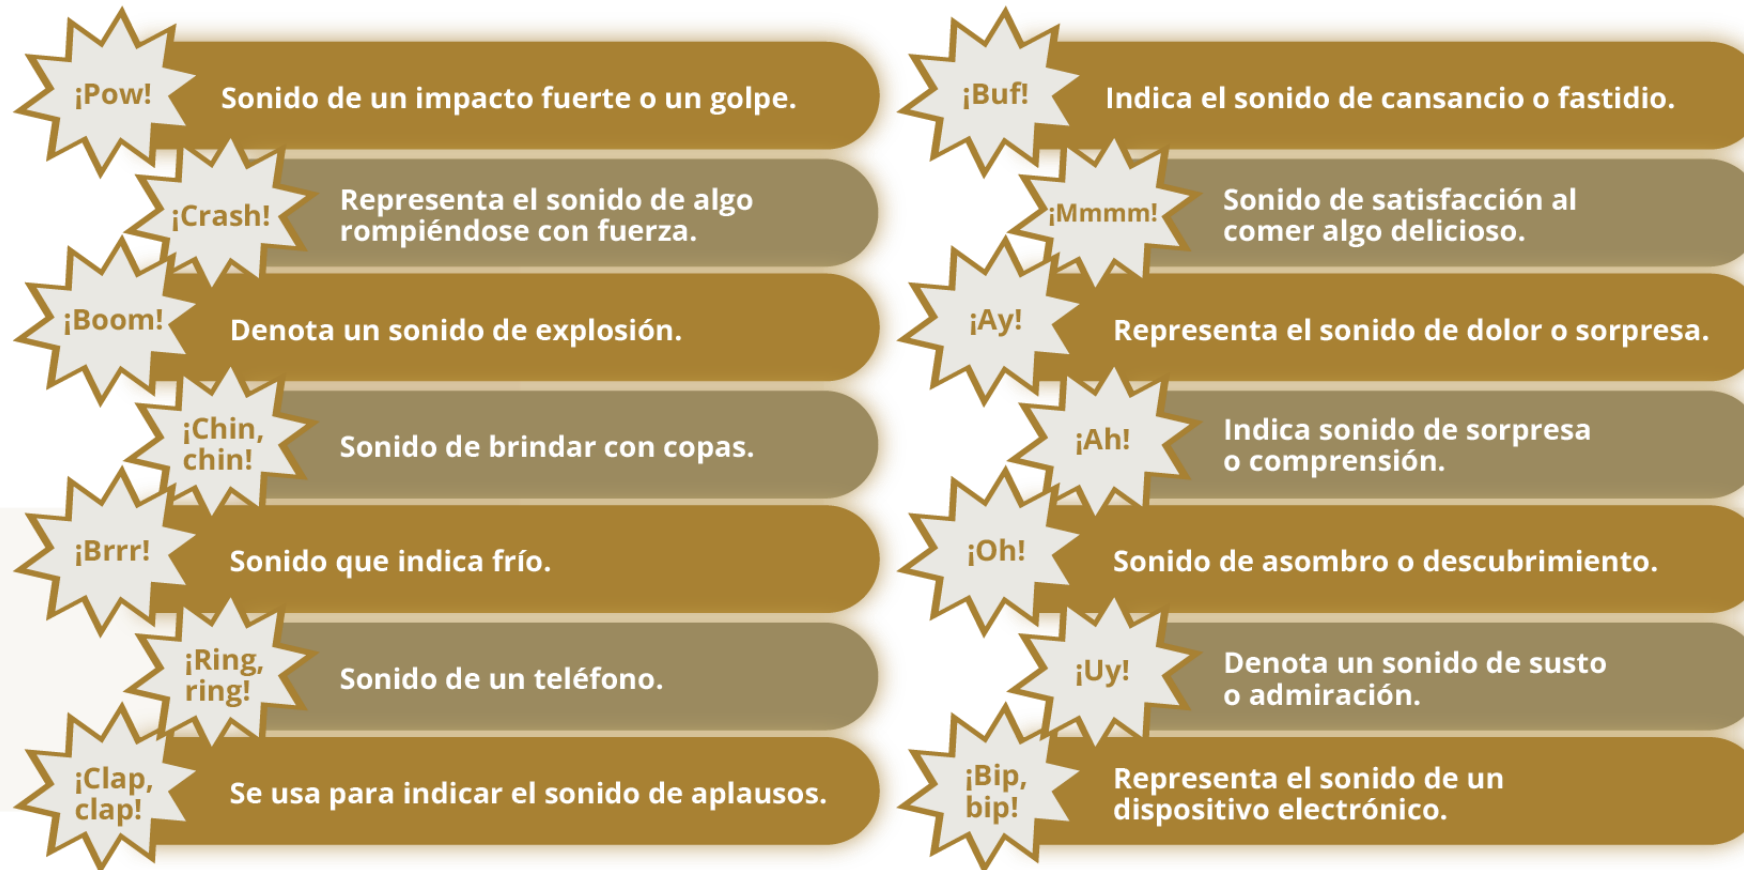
¡Pow! Sonido de un impacto fuerte o un golpe.

¡Crash! Representa el sonido de algo rompiéndose con fuerza.

¡Boom! Denota un sonido de explosión.

¡Chin, chin! Sonido de brindar con copas.

¡Brrr! Sonido que indica frío.

¡Ring, ring! Sonido de un teléfono.

¡Clap, clap! Se usa para indicar el sonido de aplausos.

¡Buf! Indica el sonido de cansancio o fastidio.

¡Mmmm! Sonido de satisfacción al comer algo delicioso.

¡Ay! Representa el sonido de dolor o sorpresa.

¡Ah! Indica sonido de sorpresa o comprensión.

¡Oh! Sonido de asombro o descubrimiento.

¡Uy! Denota un sonido de susto o admiración.

¡Bip, bip! Representa el sonido de un dispositivo electrónico.